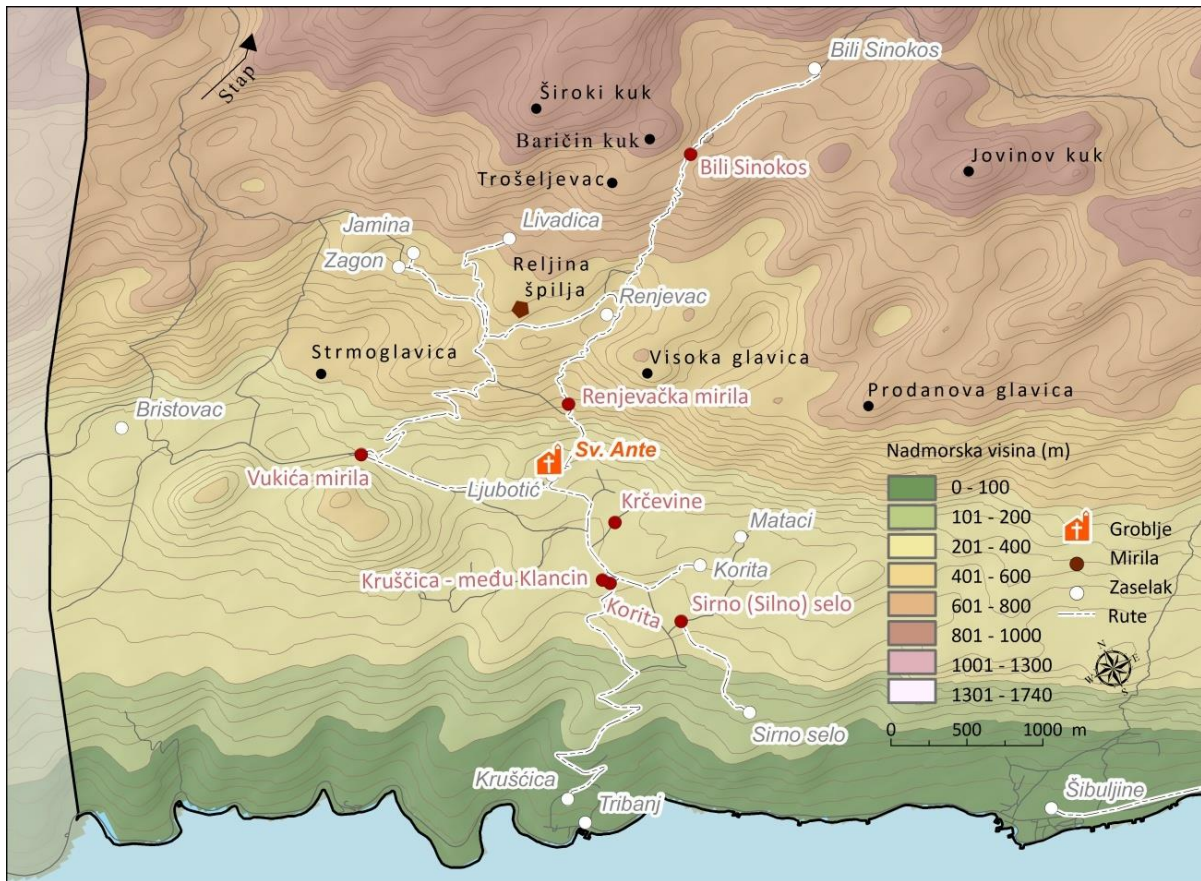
Stap

Bili Sinokos

Široki kuk

Baričin kuk

Bili Sinokos

Jovinov kuk

Trošeljevac

Jamina

Livadica

Zagon

Reljina špilja

Renjevac

Strmoglavica

Visoka glavica

Renjevačka mirila

Prodanova glavica

Bristovac

Sv. Ante

Vukića mirila

Ljubotić

Krčevine

Mataci

Korita

Kruščica - među Klancin

Korita

Sirno (Silno) selo

Sirno selo

Krušćica

Tribanj

Šibuljine

Nadmorska visina (m)

| |
|---|
| 0 - 100 |
| 101 - 200 |
| 201 - 400 |
| 401 - 600 |
| 601 - 800 |
| 801 - 1000 |
| 1001 - 1300 |
| 1301 - 1740 |

Groblje
Mirila
Zaselak
Rute

N
E
S
W

0 500 1000 m